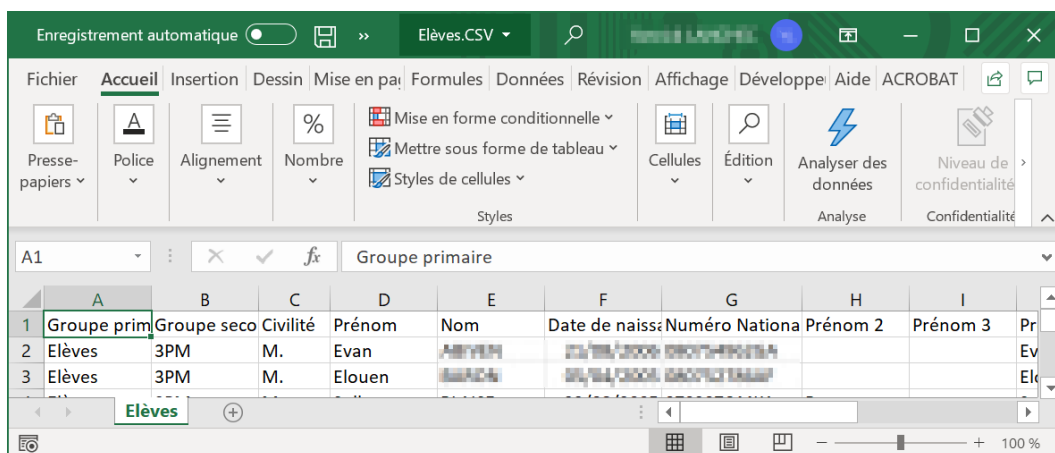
Enregistrement automatique Elèves.CSV

Fichier Accueil Insertion Dessin Mise en pa Formules Données Révision Affichage Développe Aide ACROBAT

Presse-papiers Police Alignement Nombre Mise en forme conditionnelle Mettre sous forme de tableau Styles de cellules Styles Cellules Édition Analyser des données Analyse Niveau de confidentialité Confidentialité

A1 Groupe primaire

| | A | B | C | D | E | F | G | H | I | |
|---|---|---|---|---|---|---|---|---|---|---|
| 1 | Groupe prim | Groupe seco | Civilité | Prénom | Nom | Date de naiss | Numéro Nationa | Prénom 2 | Prénom 3 | Pr |
| 2 | Elèves | 3PM | M. | Evan | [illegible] | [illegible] | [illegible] | | | Ev |
| 3 | Elèves | 3PM | M. | Elouen | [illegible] | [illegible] | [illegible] | | | Elo |

Elèves

100 %